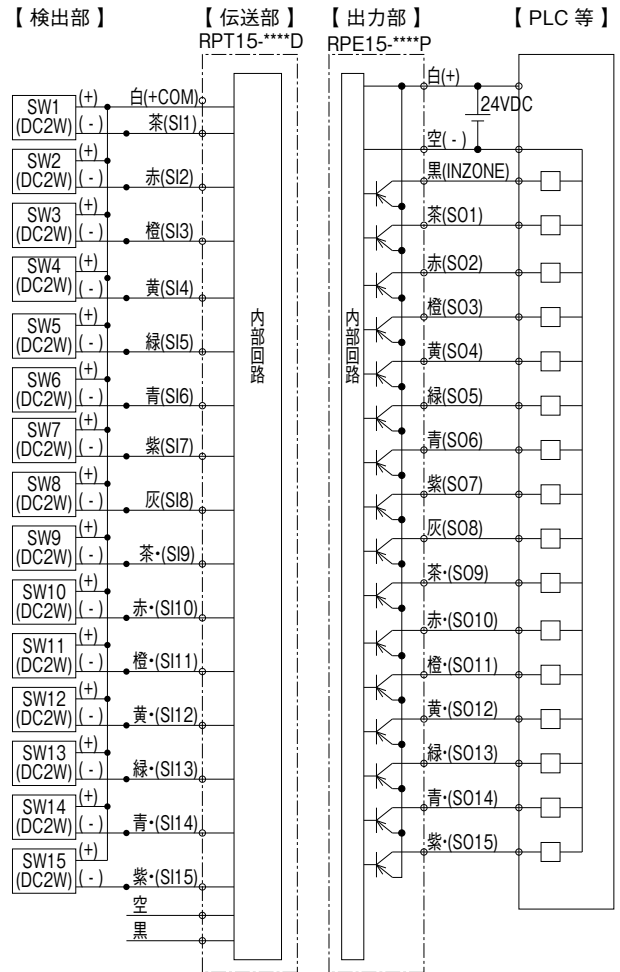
【検出部】

【伝送部】
RPT15-****D

【出力部】
RPE15-****P

【PLC 等】

SW1 (DC2W) (+) (-)
SW2 (DC2W) (+) (-)
SW3 (DC2W) (+) (-)
SW4 (DC2W) (+) (-)
SW5 (DC2W) (+) (-)
SW6 (DC2W) (+) (-)
SW7 (DC2W) (+) (-)
SW8 (DC2W) (+) (-)
SW9 (DC2W) (+) (-)
SW10 (DC2W) (+) (-)
SW11 (DC2W) (+) (-)
SW12 (DC2W) (+) (-)
SW13 (DC2W) (+) (-)
SW14 (DC2W) (+) (-)
SW15 (DC2W) (+) (-)

白(+COM)
茶(SI1)
赤(SI2)
橙(SI3)
黄(SI4)
緑(SI5)
青(SI6)
紫(SI7)
灰(SI8)
茶・(SI9)
赤・(SI10)
橙・(SI11)
黄・(SI12)
緑・(SI13)
青・(SI14)
紫・(SI15)
空
黒

内部回路

内部回路

白(+)
24VDC
空(-)
黒(INZONE)
茶(SO1)
赤(SO2)
橙(SO3)
黄(SO4)
緑(SO5)
青(SO6)
紫(SO7)
灰(SO8)
茶・(SO9)
赤・(SO10)
橙・(SO11)
黄・(SO12)
緑・(SO13)
青・(SO14)
紫・(SO15)